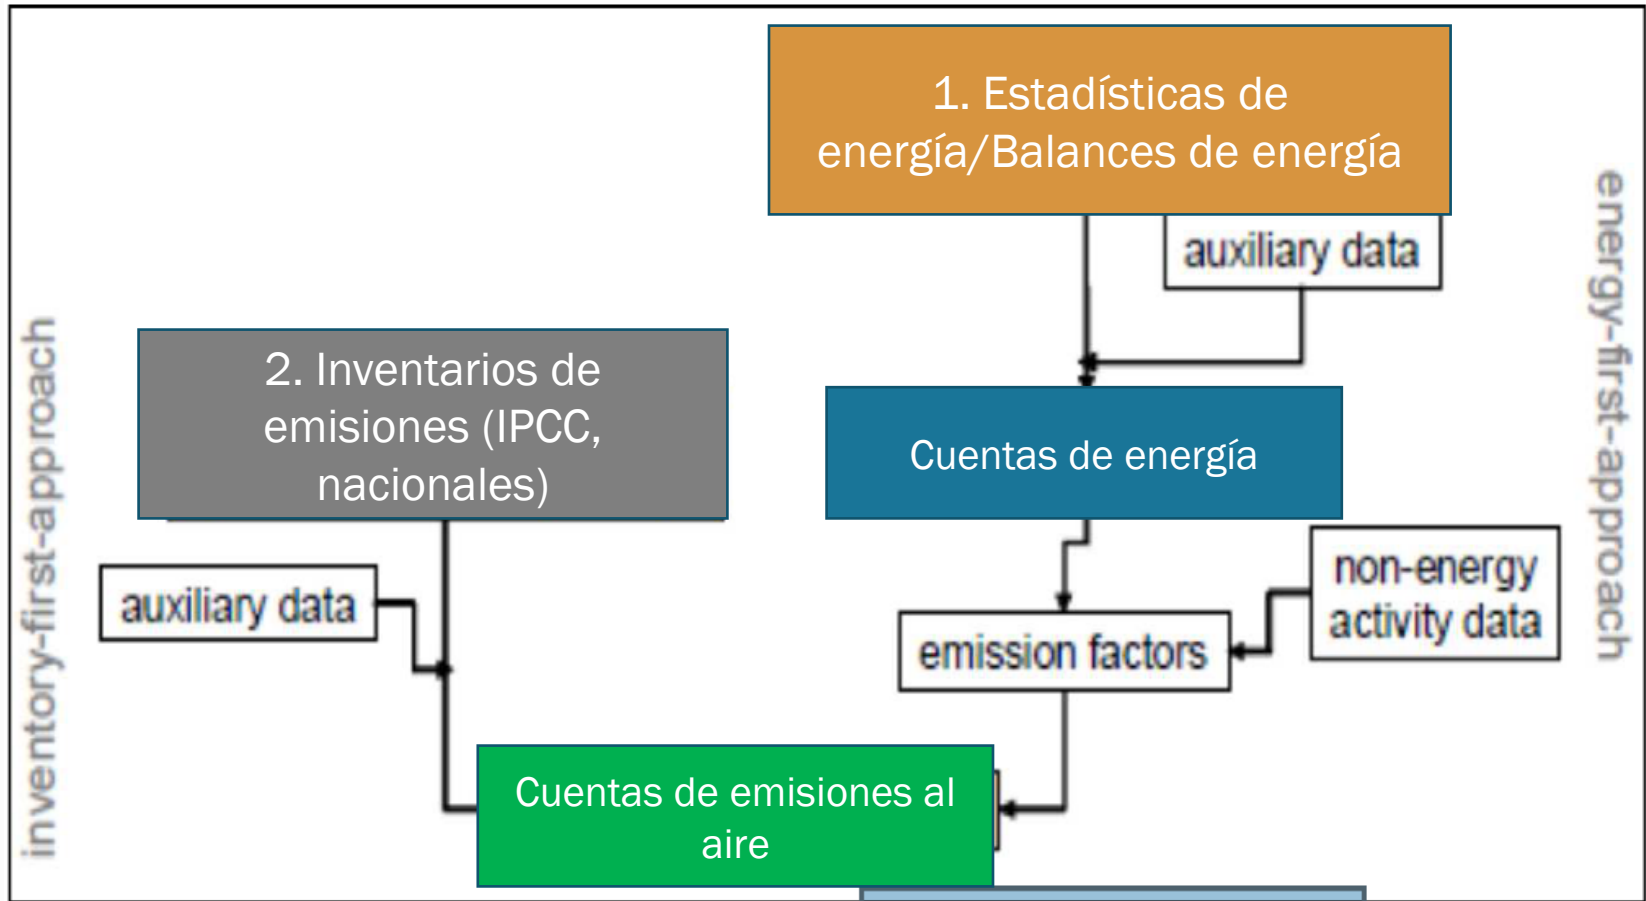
inventory-first-approach

1. Estadísticas de energía/Balances de energía

auxiliary data

energy-first-approach

2. Inventarios de emisiones (IPCC, nacionales)

Cuentas de energía

non-energy activity data

auxiliary data

emission factors

Cuentas de emisiones al aire